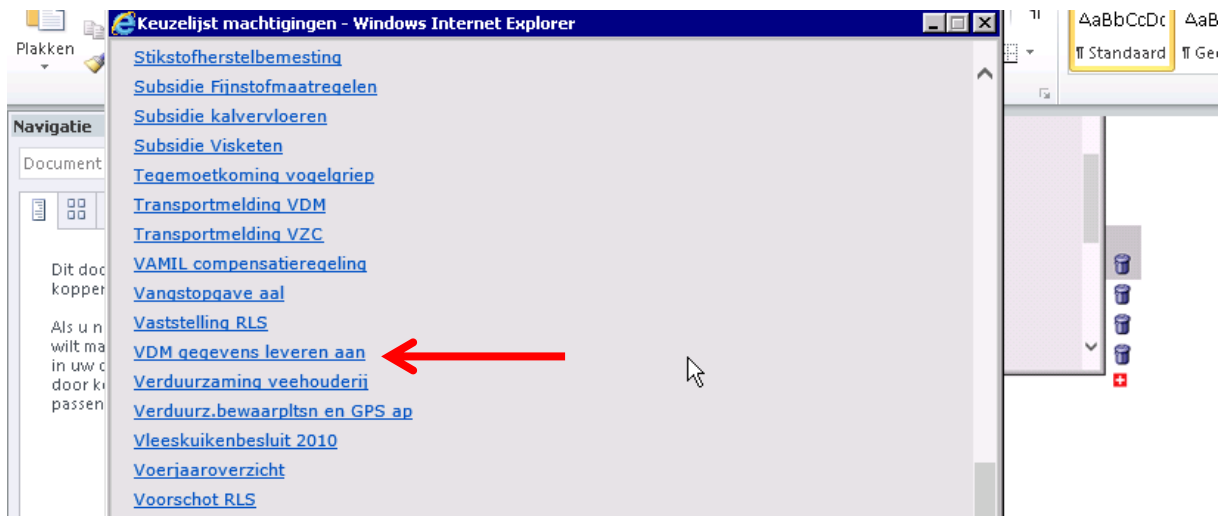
Plakken

Keuzelijst machtigingen - Windows Internet Explorer

Stikstofherstelbemesting
Subsidie Fijnstofmaatregelen
Subsidie kalvervloeren
Subsidie Visketen
Tegemoetkoming vogelgriep
Transportmelding VDM
Transportmelding VZC
VAMIL compensatieregeling
Vangstopgave aal
Vaststelling RLS
VDM gegevens leveren aan
Verduurzaming veehouderij
Verduurz.bewaarpltsn en GPS ap
Vleeskuikenbesluit 2010
Voerjaaroverzicht
Voorschot RLS

AaBbCcDc
¶ Standaard
AaB
¶ Ge

Navigatie
Document

Dit doc
kopper

Als u n
wilt ma
in uw d
door k
passen